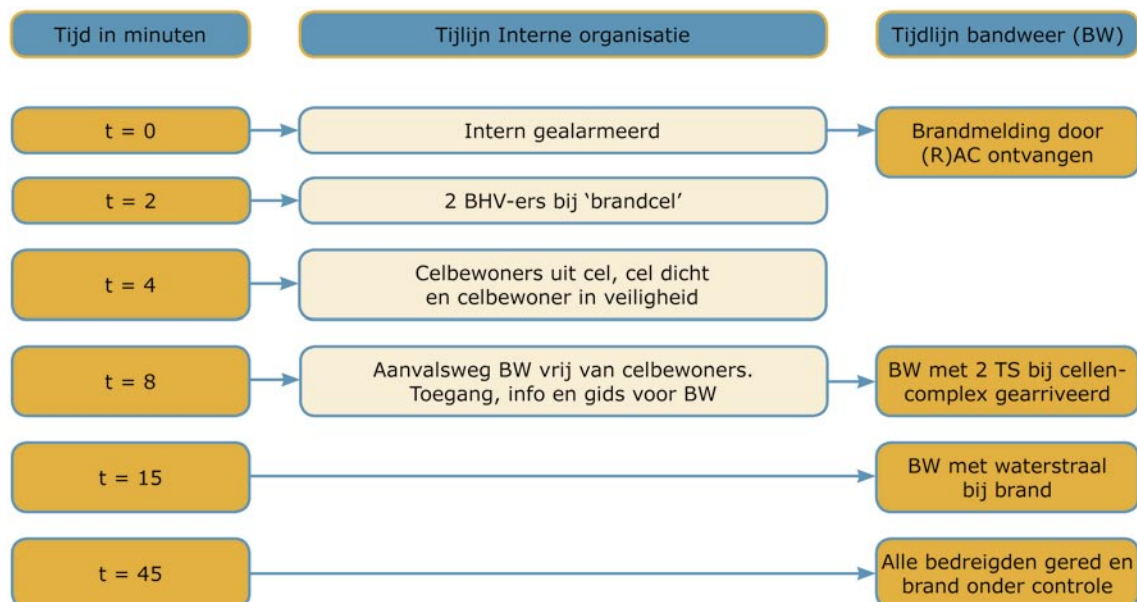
Tijd in minuten

Tijlijn Interne organisatie

Tijdlijn bandweer (BW)

t = 0

Intern gealarmeerd

Brandmelding door (R)AC ontvangen

t = 2

2 BHV-ers bij ‘brandcel’

t = 4

Celbewoners uit cel, cel dicht en celbewoner in veiligheid

t = 8

Aanvalsweg BW vrij van celbewoners. Toegang, info en gids voor BW

BW met 2 TS bij cellencomplex gearriveerd

t = 15

BW met waterstraal bij brand

t = 45

Alle bedreigden gered en brand onder controle